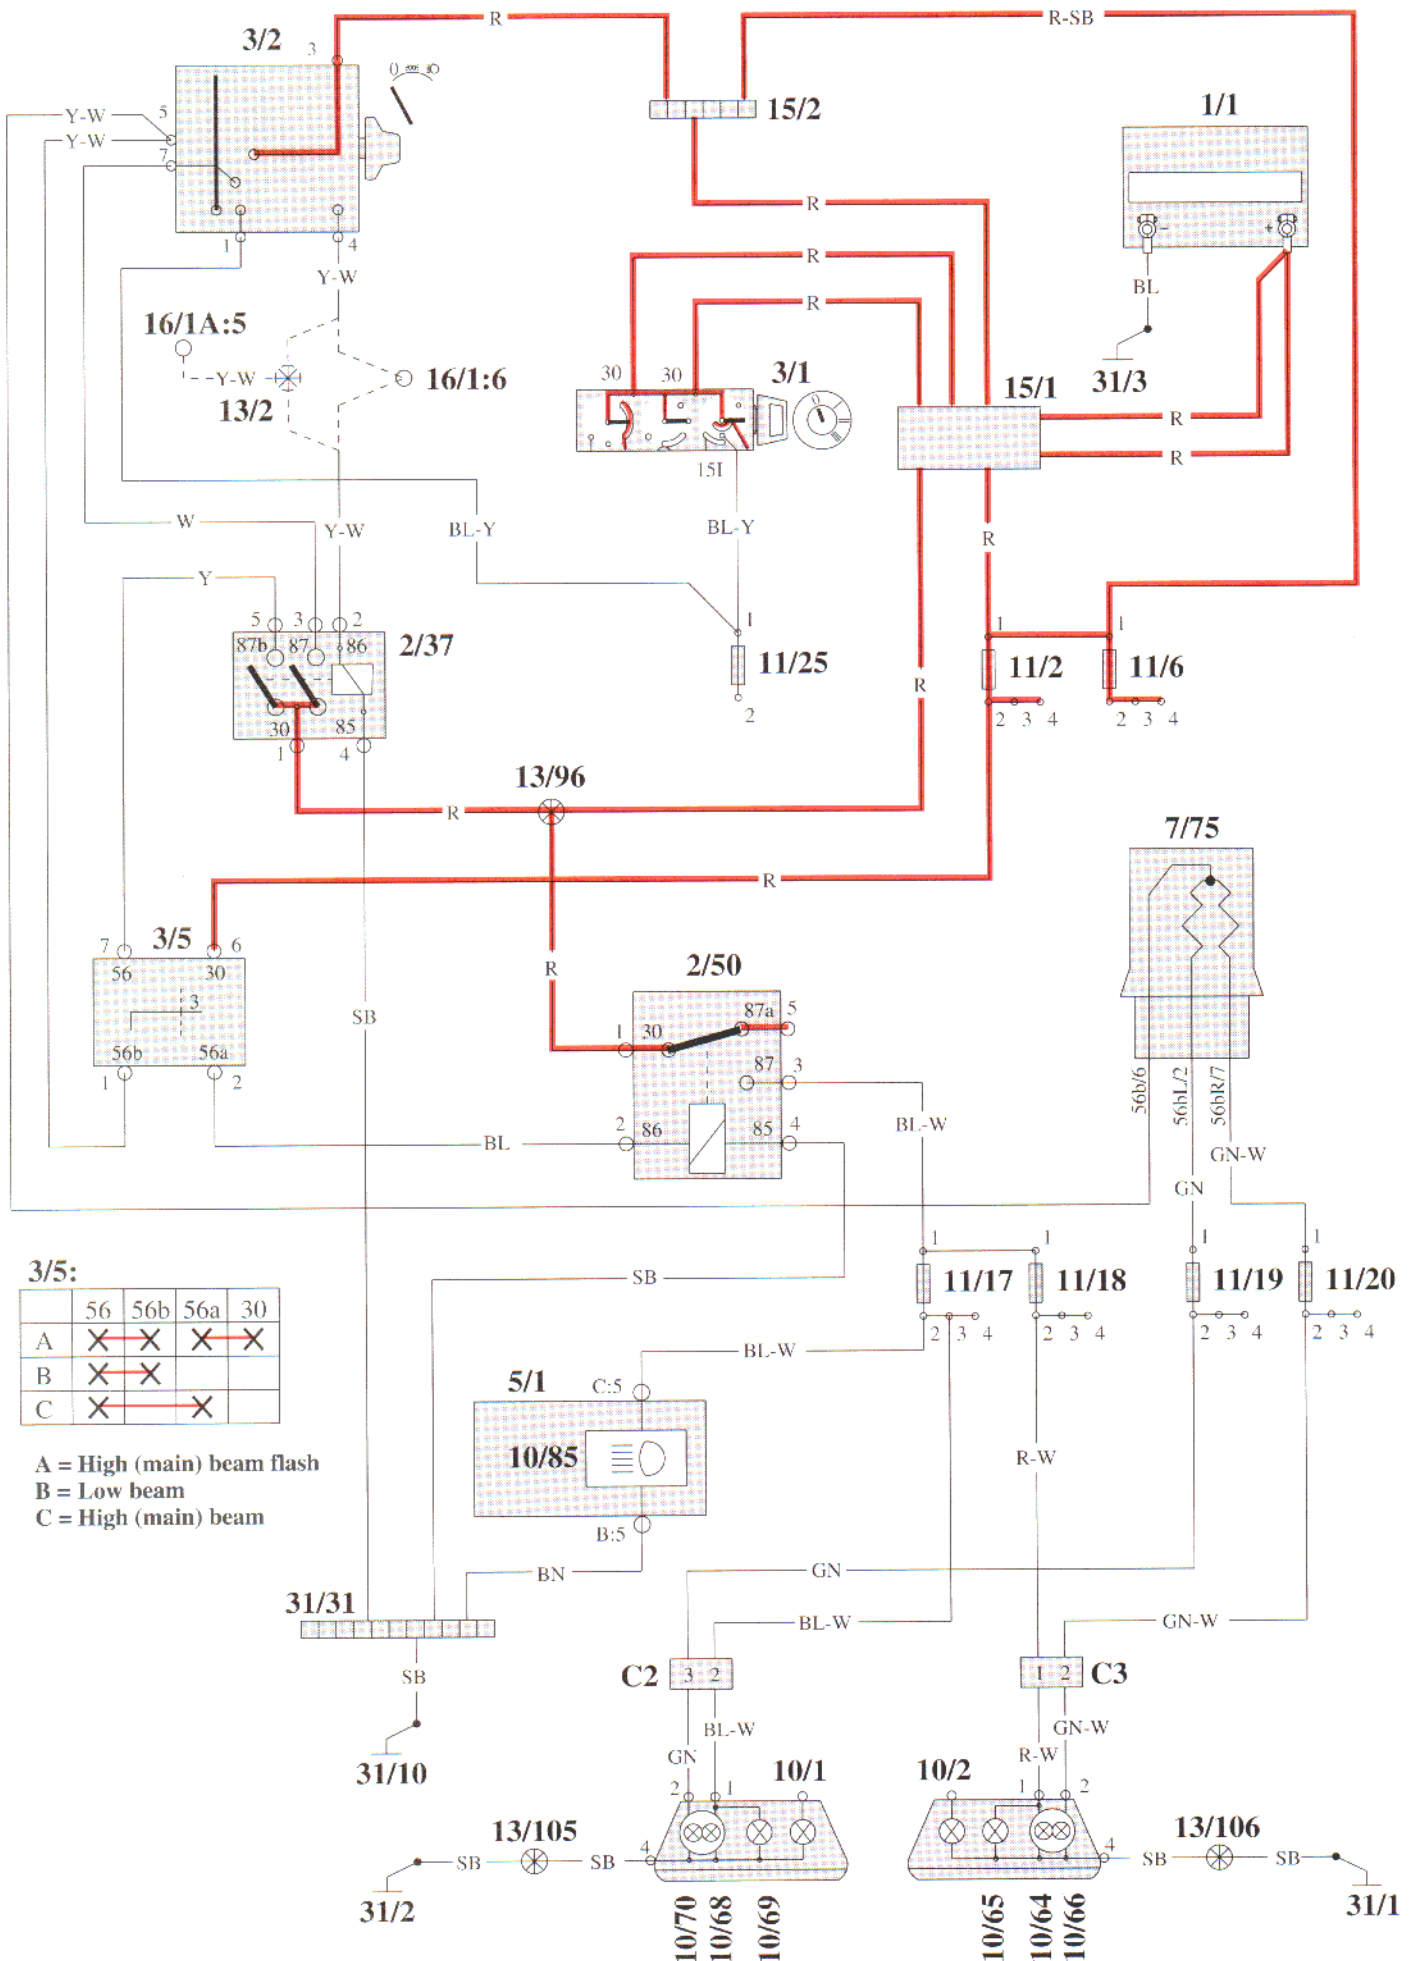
3/2
3
R
R-SB
0 
15/2
1/1
Y-W 5
Y-W 7
1 4
Y-W
R
R
R
BL
16/1A:5
Y-W
16/1:6
13/2
30 30
3/1
15/1
31/3
R
R
15I
W
Y-W
BL-Y
BL-Y
R
Y
5 3 2
87b 87 86
2/37
1
11/25
2
1 1
11/2 11/6
R
2 3 4 2 3 4
30 85
1 4
13/96
R
7/75
R
7 3/5 6
56 30
3
56b 56a
1 2
R
2/50
87a 5
1 30
87 3
SB
2 86
85 4
BL
BL-W
56b/6
56bL/2
56bR/7
GN-W
GN
1 1 1 1
11/17 11/18 11/19 11/20
2 3 4 2 3 4 2 3 4 2 3 4
SB
3/5:

| | 56 | 56b | 56a | 30 |
|---|---|---|---|---|
| A | X | X | X | X |
| B | X | X | | |
| C | X | | X | |

A = High (main) beam flash
B = Low beam
C = High (main) beam
5/1
C:5
BL-W
10/85
R-W
B:5
BN
GN
31/31
BL-W
GN-W
SB
C2 3 2
1 2 C3
BL-W
GN-W
31/10
GN
R-W
2 1
10/1
10/2
1 2
13/105
13/106
4
4
SB SB SB SB
31/2
31/1
10/70 10/68 10/69
10/65 10/64 10/66